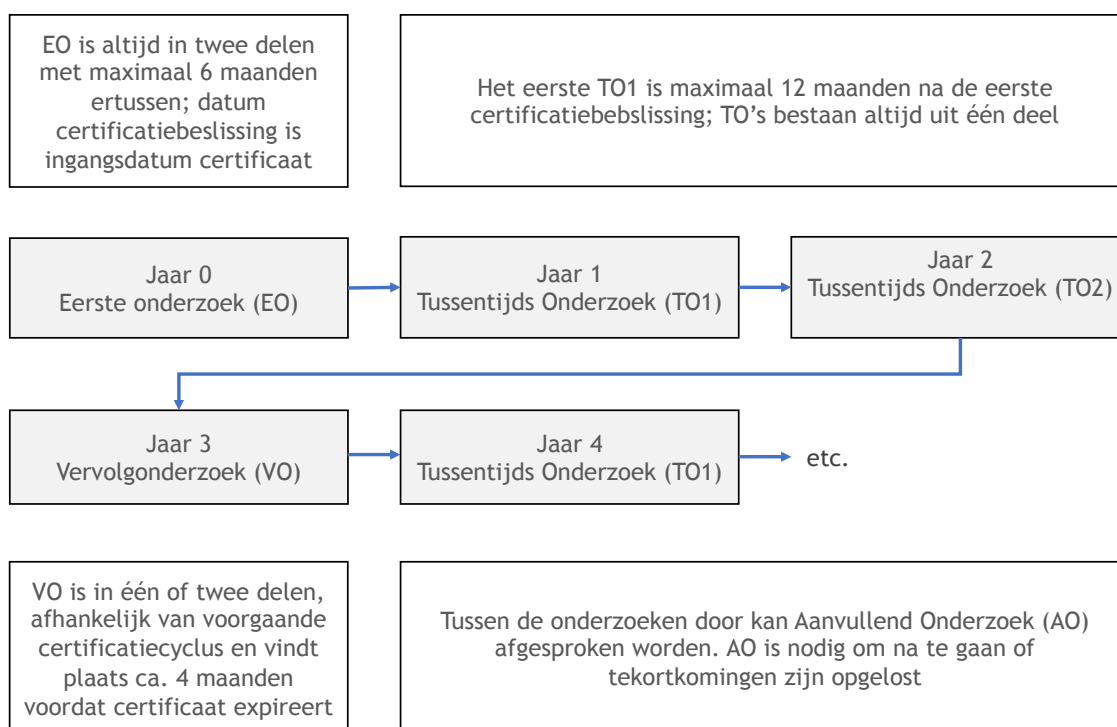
EO is altijd in twee delen met maximaal 6 maanden ertussen; datum certificatiebeslissing is ingangsdatum certificaat

Het eerste TO1 is maximaal 12 maanden na de eerste certificatiebebslissing; TO's bestaan altijd uit één deel

Jaar 0
Eerste onderzoek (EO)

Jaar 1
Tussentijds Onderzoek (TO1)

Jaar 2
Tussentijds Onderzoek (TO2)

Jaar 3
Vervolgonderzoek (VO)

Jaar 4
Tussentijds Onderzoek (TO1)

etc.

VO is in één of twee delen, afhankelijk van voorgaande certificatiecyclus en vindt plaats ca. 4 maanden voordat certificaat expireert

Tussen de onderzoeken door kan Aanvullend Onderzoek (AO) afgesproken worden. AO is nodig om na te gaan of tekortkomingen zijn opgelost